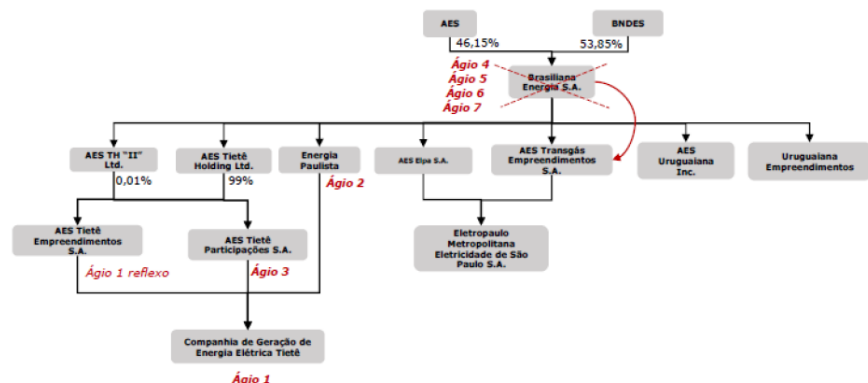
AES

BNDES

46,15%

53,85%

Ágio 4
Ágio 5
Ágio 6
Ágio 7

Brasiliana Energia S.A.

AES TH "II" Ltd.

0,01%

AES Tietê Holding Ltd.

99%

Energia Paulista

Ágio 2

AES Elpa S.A.

AES Transgás Empreendimentos S.A.

AES Uruguaiana Inc.

Uruguaiana Empreendimentos

AES Tietê Empreendimentos S.A.

Ágio 1 reflexo

AES Tietê Participações S.A.

Ágio 3

Eletropaulo Metropolitana Eletricidade de São Paulo S.A.

Companhia de Geração de Energia Elétrica Tietê

Ágio 1